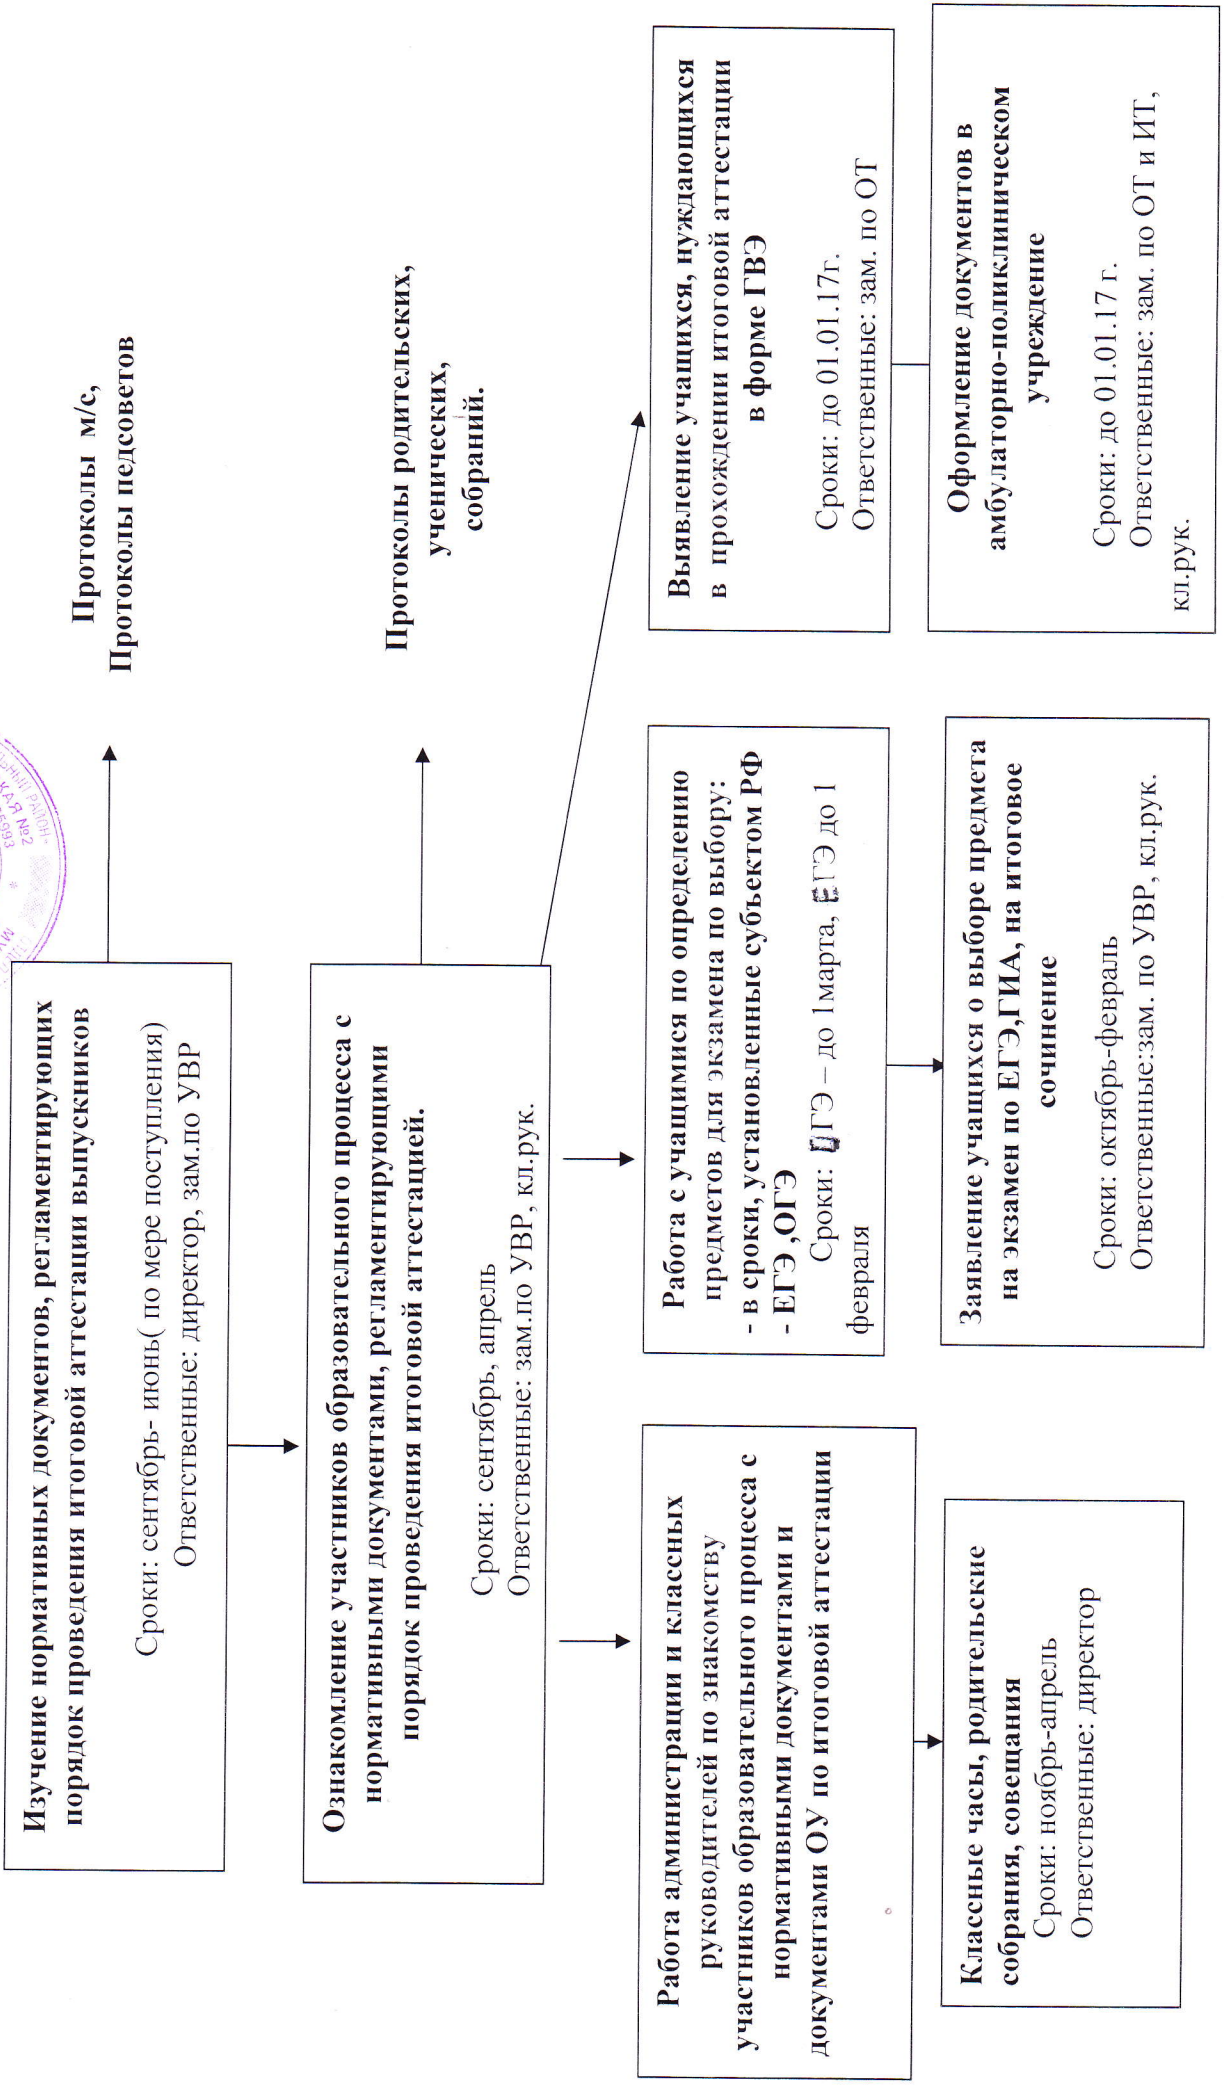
Изучение нормативных документов, регламентирующих порядок проведения итоговой аттестации выпускников

Сроки: сентябрь- июнь( по мере поступления)
Ответственные: директор, зам.по УВР

Протоколы м/с,
Протоколы педсоветов

Ознакомление участников образовательного процесса с нормативными документами, регламентирующими порядок проведения итоговой аттестацией.

Сроки: сентябрь, апрель
Ответственные: зам.по УВР, кл.рук.

Протоколы родительских, ученических, собраний.

Работа администрации и классных руководителей по знакомству участников образовательного процесса с нормативными документами и документами ОУ по итоговой аттестации

Классные часы, родительские собрания, совещания
Сроки: ноябрь-апрель
Ответственные: директор

Работа с учащимися по определению предметов для экзамена по выбору:
- в сроки, установленные субъектом РФ
- ЕГЭ ,ОГЭ
Сроки: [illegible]ГЭ – до 1марта, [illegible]ГЭ до 1 февраля

Заявление учащихся о выборе предмета на экзамен по ЕГЭ,ГИА, на итоговое сочинение

Сроки: октябрь-февраль
Ответственные:зам. по УВР, кл.рук.

Выявление учащихся, нуждающихся в прохождении итоговой аттестации в форме ГВЭ

Сроки: до 01.01.17г.
Ответственные: зам. по ОТ

Оформление документов в амбулаторно-поликлиническом учреждение

Сроки: до 01.01.17 г.
Ответственные: зам. по ОТ и ИТ, кл.рук.